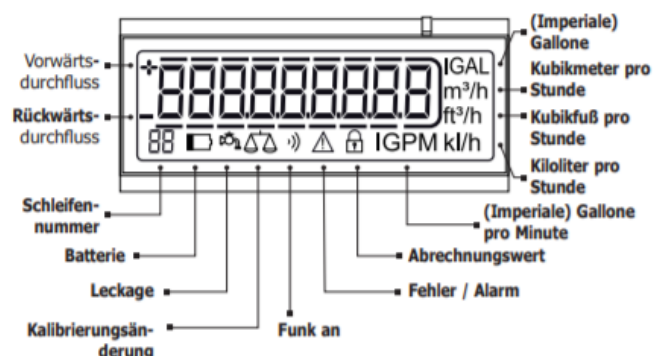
Vorwärtsdurchfluss

Rückwärtsdurchfluss

+ 88888888 IGAL m³/h ft³/h

88 IGPM kl/h

(Imperiale) Gallone

Kubikmeter pro Stunde

Kubikfuß pro Stunde

Kiloliter pro Stunde

Schleifennummer

Batterie

Leckage

Kalibrierungsänderung

Funk an

Fehler / Alarm

Abrechnungswert

(Imperiale) Gallone pro Minute